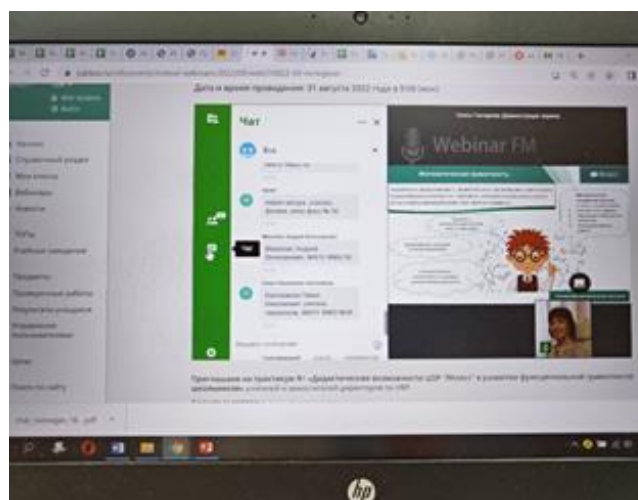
Дата и время проведения: 31 августа 2022 года в 9:00 (мск)

Чат

Все

Webinar FM

Функциональная грамотность

Приглашаем на практикум №1 «Дидактические возможности ЦОР "Мозаика" в развитии функциональной грамотности школьников»: учителей и заместителей директоров по УВР

Чат